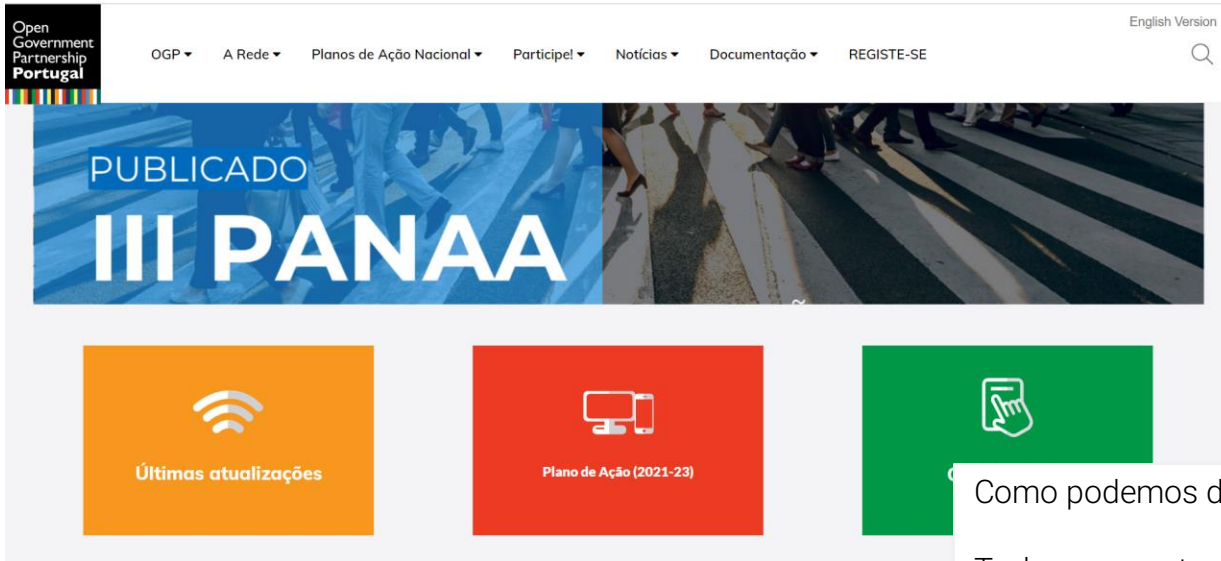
Open Government Partnership Portugal

OGP ▾ A Rede ▾ Planos de Ação Nacional ▾ Participe! ▾ Notícias ▾ Documentação ▾ REGISTE-SE

English Version

PUBLICADO
III PANAA

Últimas atualizações

Plano de Ação (2021-23)

C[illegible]

Como podemos d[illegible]

T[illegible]